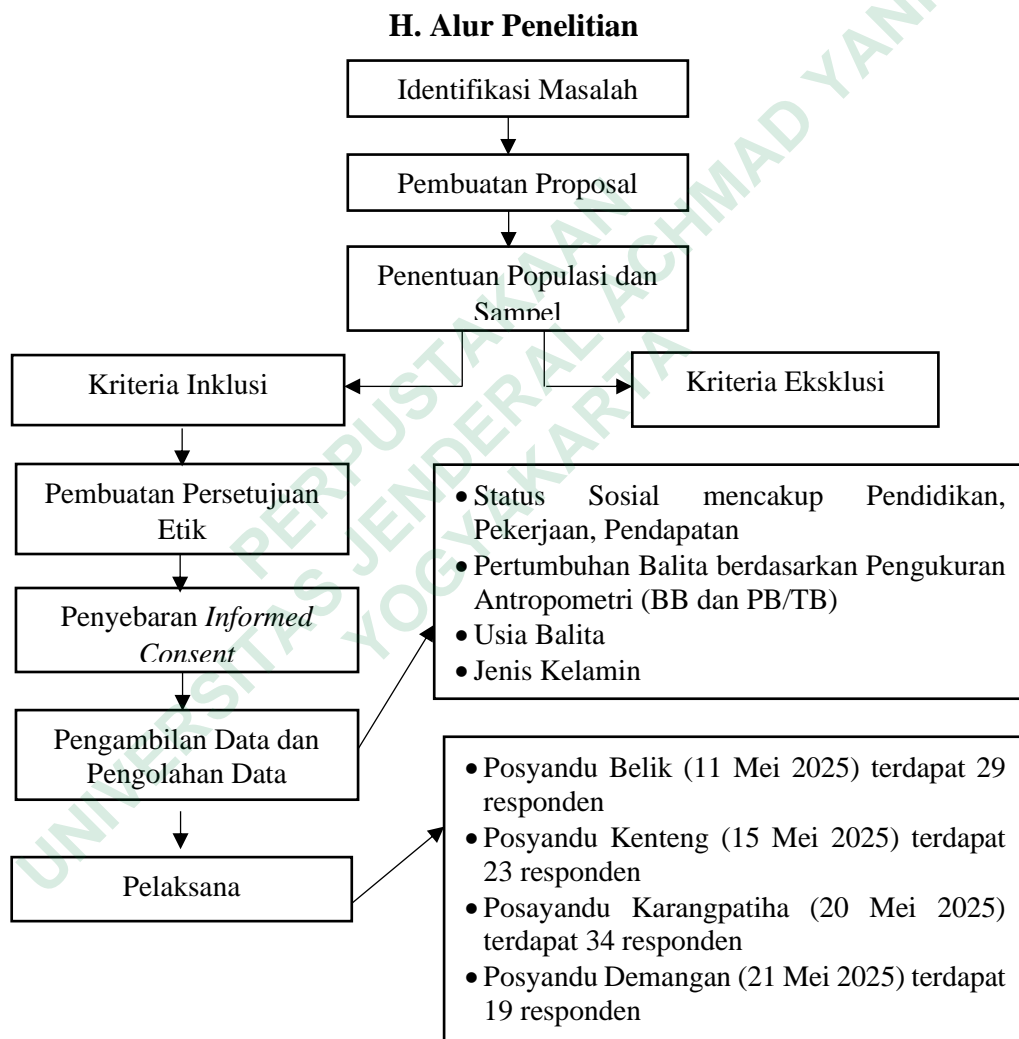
H. Alur Penelitian

Identifikasi Masalah

Pembuatan Proposal

Penentuan Populasi dan Sampel

Kriteria Inklusi

Kriteria Eksklusi

Pembuatan Persetujuan Etik

Penyebaran *Informed Consent*

Pengambilan Data dan Pengolahan Data

Pelaksana

- Status Sosial mencakup Pendidikan, Pekerjaan, Pendapatan
- Pertumbuhan Balita berdasarkan Pengukuran Antropometri (BB dan PB/TB)
- Usia Balita
- Jenis Kelamin

- Posyandu Belik (11 Mei 2025) terdapat 29 responden
- Posyandu Kenteng (15 Mei 2025) terdapat 23 responden
- Posayandu Karangpatiha (20 Mei 2025) terdapat 34 responden
- Posyandu Demangan (21 Mei 2025) terdapat 19 responden

UNIVERSITAS JENDERAL ACHMAD YANI YOGYAKARTA
PERPUSTAKAAN